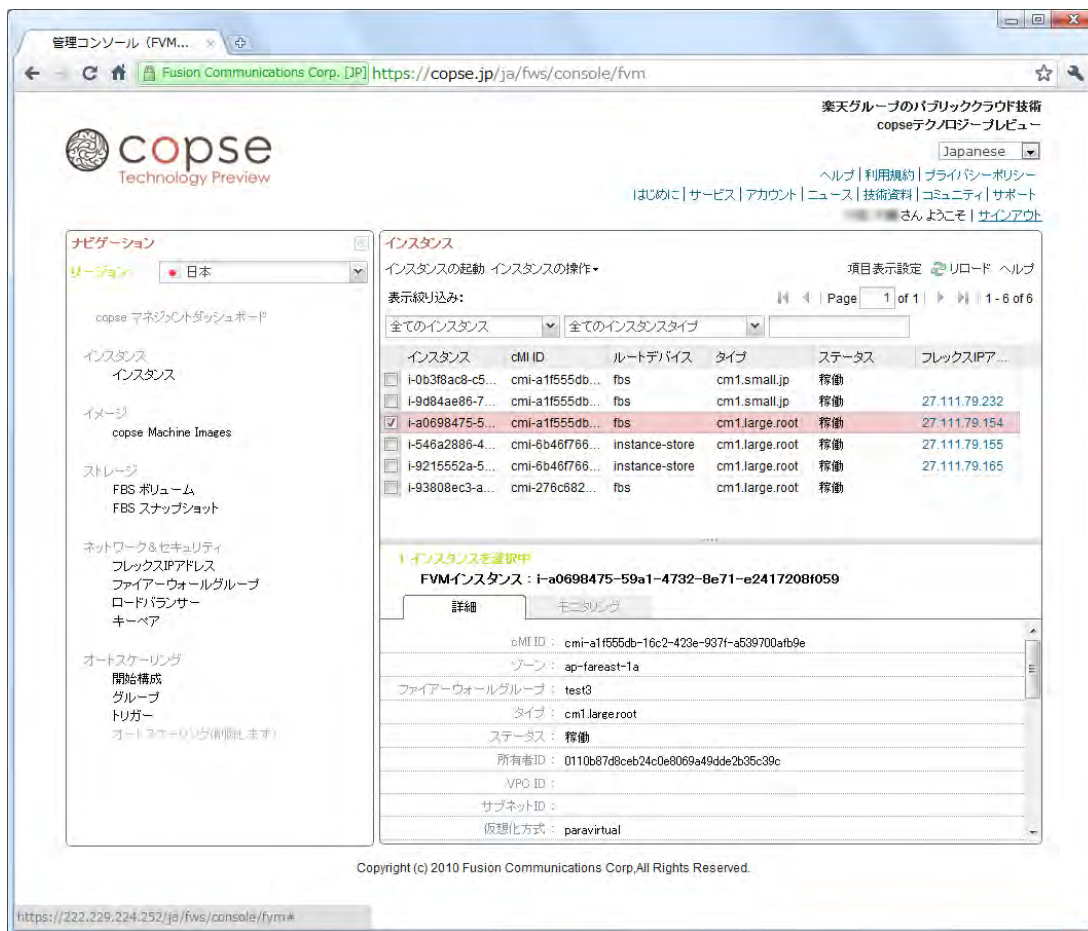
管理コンソール（FVM... ×

Fusion Communications Corp. [JP] https://copse.jp/ja/fws/console/fvm

楽天グループのパブリッククラウド技術
copseテクノロジープレビュー

copse
Technology Preview

Japanese

ヘルプ | 利用規約 | プライバシーポリシー
はじめに | サービス | アカウント | ニュース | 技術資料 | コミュニティ | サポート
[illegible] さん ようこそ | サインアウト

ナビゲーション

リージョン 日本

copse マネジメントダッシュボード

インスタンス
インスタンス

イメージ
copse Machine Images

ストレージ
FBS ボリューム
FBS スナップショット

ネットワーク＆セキュリティ
フレックスIPアドレス
ファイアーウォールグループ
ロードバランサー
キーペア

オートスケーリング
開始構成
グループ
トリガー
オートスケーリング(削除します)

インスタンス

インスタンスの起動 インスタンスの操作▾

項目表示設定 リロード ヘルプ

表示絞り込み:

Page 1 of 1 | 1 - 6 of 6

全てのインスタンス 全てのインスタンスタイプ

| インスタンス | cMI ID | ルートデバイス | タイプ | ステータス | フレックスIPア... |
|---|---|---|---|---|---|
| i-0b3f8ac8-c5... | cmi-a1f555db... | fbs | cm1.small.jp | 稼働 | |
| i-9d84ae86-7... | cmi-a1f555db... | fbs | cm1.small.jp | 稼働 | 27.111.79.232 |
| i-a0698475-5... | cmi-a1f555db... | fbs | cm1.large.root | 稼働 | 27.111.79.154 |
| i-546a2886-4... | cmi-6b46f766... | instance-store | cm1.large.root | 稼働 | 27.111.79.155 |
| i-9215552a-5... | cmi-6b46f766... | instance-store | cm1.large.root | 稼働 | 27.111.79.165 |
| i-93808ec3-a... | cmi-276c682... | fbs | cm1.large.root | 稼働 | |

1 インスタンスを選択中
FVMインスタンス：i-a0698475-59a1-4732-8e71-e2417208f059

詳細 モニタリング

cMI ID： cmi-a1f555db-16c2-423e-937f-a539700afb9e
ゾーン： ap-fareast-1a
ファイアーウォールグループ： test3
タイプ： cm1.large.root
ステータス： 稼働
所有者ID： 0110b87d8ceb24c0e8069a49dde2b35c39c
VPC ID：
サブネットID：
仮想化方式： paravirtual

Copyright (c) 2010 Fusion Communications Corp,All Rights Reserved.

https://222.229.224.252/ja/fws/console/fvm#